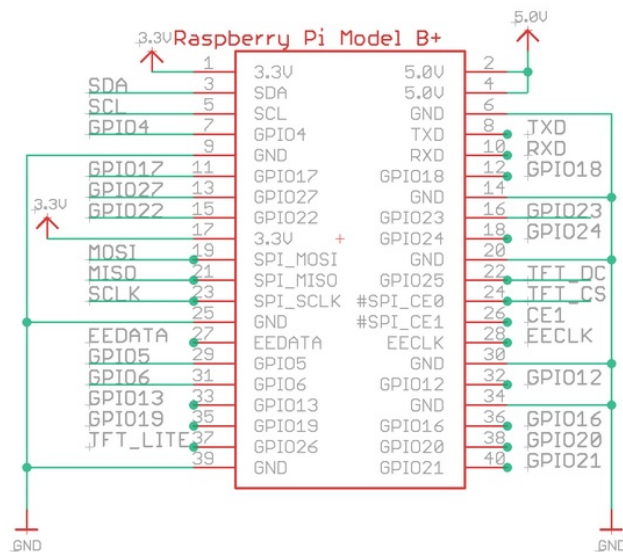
3.3V Raspberry Pi Model B+

5.0V

3.3V

| | | | | | |
|---|---|---|---|---|---|
| | 1 | 3.3V | 5.0V | 2 | |
| SDA | 3 | SDA | 5.0V | 4 | |
| SCL | 5 | SCL | GND | 6 | |
| GPIO4 | 7 | GPIO4 | TXD | 8 | TXD |
| | 9 | GND | RXD | 10 | RXD |
| GPIO17 | 11 | GPIO17 | GPIO18 | 12 | GPIO18 |
| GPIO27 | 13 | GPIO27 | GND | 14 | |
| GPIO22 | 15 | GPIO22 | GPIO23 | 16 | GPIO23 |
| | 17 | 3.3V | GPIO24 | 18 | GPIO24 |
| MOSI | 19 | SPI_MOSI | GND | 20 | |
| MISO | 21 | SPI_MISO | GPIO25 | 22 | TFT_DC |
| SCLK | 23 | SPI_SCLK | #SPI_CE0 | 24 | TFT_CS |
| | 25 | GND | #SPI_CE1 | 26 | CE1 |
| EEDATA | 27 | EEDATA | EECLK | 28 | EECLK |
| GPIO5 | 29 | GPIO5 | GND | 30 | |
| GPIO6 | 31 | GPIO6 | GPIO12 | 32 | GPIO12 |
| GPIO13 | 33 | GPIO13 | GND | 34 | |
| GPIO19 | 35 | GPIO19 | GPIO16 | 36 | GPIO16 |
| TFT_LITE | 37 | GPIO26 | GPIO20 | 38 | GPIO20 |
| | 39 | GND | GPIO21 | 40 | GPIO21 |

GND

GND